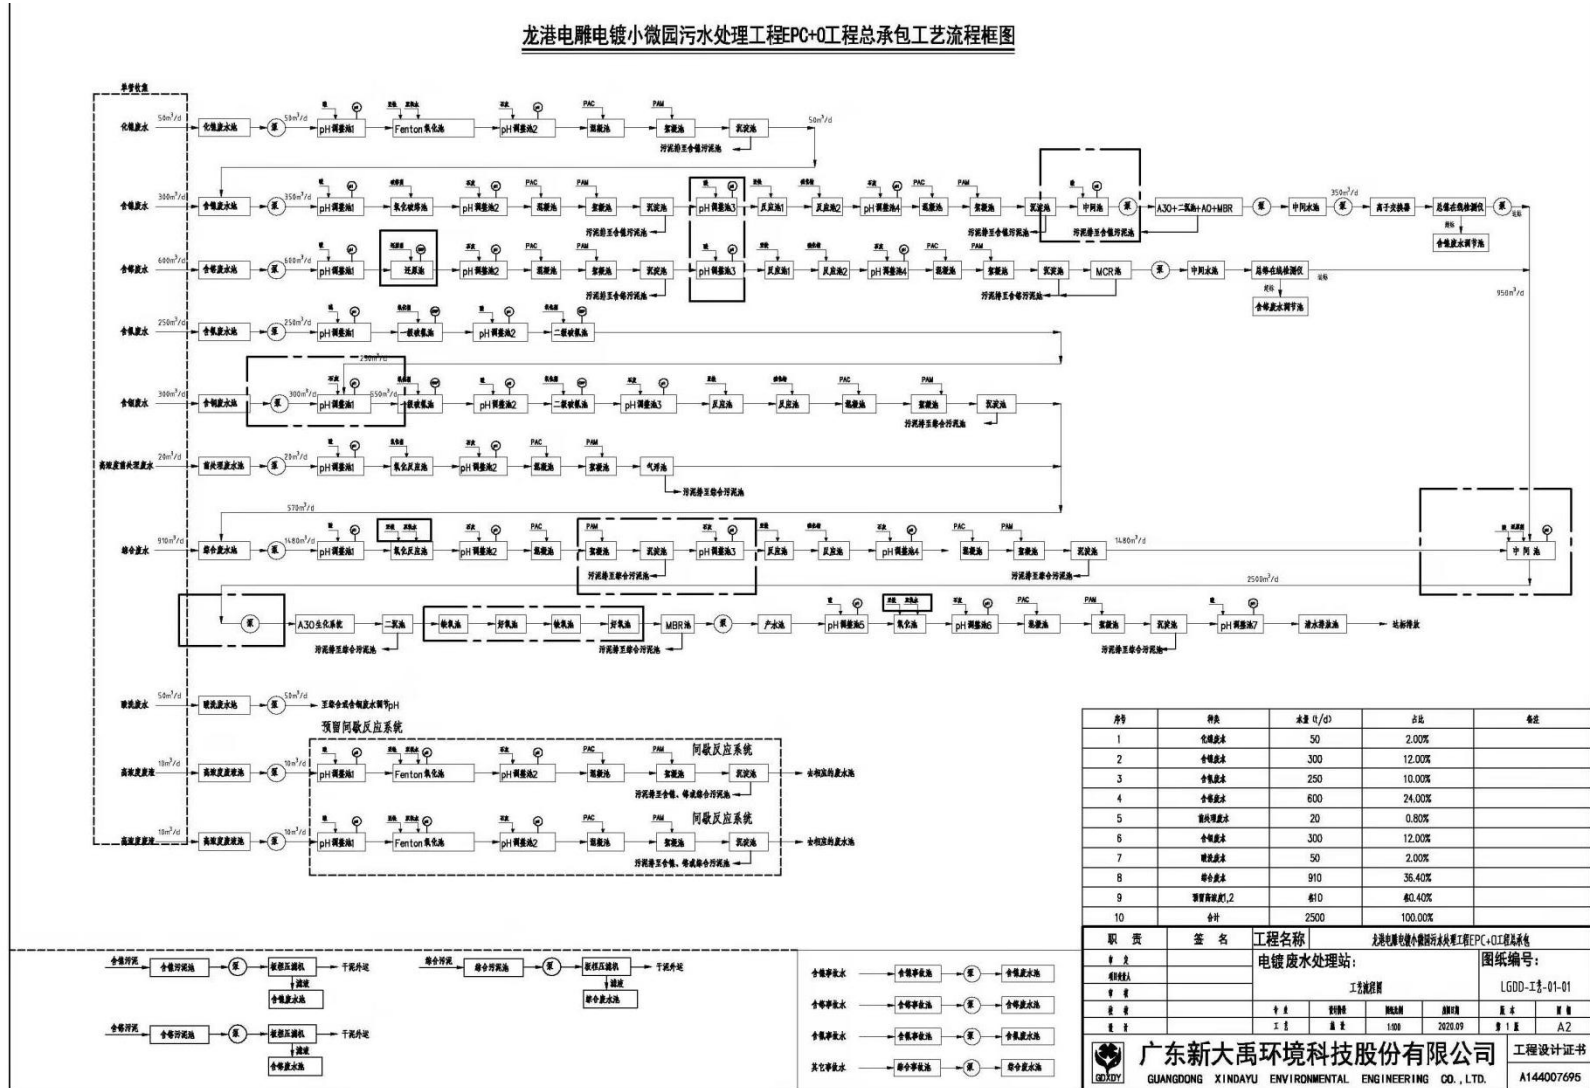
龙港电雕电镀小微园污水处理工程EPC+O工程总承包工艺流程框图

单管收集

化镍废水 50m³/d 化镍废水池 泵 50m³/d pH调整池1 Fenton氧化池 pH调整池2 PAC 混凝池 PAM 絮凝池 沉淀池 50m³/d
污泥排至含镍污泥池

含镍废水 300m³/d 含镍废水池 泵 350m³/d pH调整池1 氧化破络池 pH调整池2 PAC 混凝池 PAM 絮凝池 沉淀池 pH调整池3 反应池1 反应池2 pH调整池4 PAC 混凝池 PAM 絮凝池 沉淀池 中间池 泵 A3O+二沉池+AO+MBR 泵 中间水池 泵 350m³/d 离子交换器 总镍在线检测仪 泵 达标
污泥排至含镍污泥池 污泥排至含镍污泥池 超标 含镍废水调节池

含铬废水 600m³/d 含铬废水池 泵 600m³/d pH调整池1 还原池 pH调整池2 PAC 混凝池 PAM 絮凝池 沉淀池 pH调整池3 反应池1 反应池2 pH调整池4 PAC 混凝池 PAM 絮凝池 沉淀池 MCR池 泵 中间水池 总铬在线检测仪 达标
污泥排至含铬污泥池 污泥排至含铬污泥池 超标 含铬废水调节池 950m³/d

含氰废水 250m³/d 含氰废水池 泵 250m³/d pH调整池1 一级破氰池 pH调整池2 二级破氰池

含铜废水 300m³/d 含铜废水池 泵 300m³/d pH调整池1 250m³/d 550m³/d 一级破氰池 pH调整池2 二级破氰池 pH调整池3 反应池 反应池 PAC 混凝池 PAM 絮凝池 沉淀池
污泥排至综合污泥池

高浓度前处理废水 20m³/d 前处理废水池 泵 20m³/d pH调整池1 氧化反应池 pH调整池2 PAC 混凝池 PAM 絮凝池 气浮池
污泥排至综合污泥池

570m³/d
综合废水 910m³/d 综合废水池 泵 1480m³/d pH调整池1 氧化反应池 pH调整池2 PAC 混凝池 PAM 絮凝池 沉淀池 pH调整池3 反应池 反应池 pH调整池4 PAC 混凝池 PAM 絮凝池 沉淀池 1480m³/d 中间池
污泥排至综合污泥池 污泥排至综合污泥池 2500m³/d

泵 A3O生化系统 二沉池 缺氧池 好氧池 缺氧池 好氧池 MBR池 泵 产水池 pH调整池5 氧化池 pH调整池6 PAC 混凝池 PAM 絮凝池 沉淀池 pH调整池7 清水排放池 达标排放
污泥排至综合污泥池 污泥排至综合污泥池 污泥排至综合污泥池

酸洗废水 50m³/d 酸洗废水池 泵 50m³/d 至含镍或含铜废水调节pH

预留间歇反应系统
高浓度废液 10m³/d 高浓度废液池 泵 10m³/d pH调整池1 Fenton氧化池 pH调整池2 PAC 混凝池 PAM 絮凝池 间歇反应系统 沉淀池 去相应的废水池
污泥排至含镍、铬或综合污泥池
高浓度废液 10m³/d 高浓度废液池 泵 10m³/d pH调整池1 Fenton氧化池 pH调整池2 PAC 混凝池 PAM 絮凝池 间歇反应系统 沉淀池 去相应的废水池
污泥排至含镍、铬或综合污泥池

| 序号 | 种类 | 水量 (t/d) | 占比 | 备注 |
|---|---|---|---|---|
| 1 | 化镍废水 | 50 | 2.00% | |
| 2 | 含镍废水 | 300 | 12.00% | |
| 3 | 含氰废水 | 250 | 10.00% | |
| 4 | 含铬废水 | 600 | 24.00% | |
| 5 | 前处理废水 | 20 | 0.80% | |
| 6 | 含铜废水 | 300 | 12.00% | |
| 7 | 酸洗废水 | 50 | 2.00% | |
| 8 | 综合废水 | 910 | 36.40% | |
| 9 | 预留高浓度1,2 | 10 | 0.40% | |
| 10 | 合计 | 2500 | 100.00% | |

含镍污泥 含镍污泥池 泵 板框压滤机 干泥外运 滤液 含镍废水池
综合污泥 综合污泥池 泵 板框压滤机 干泥外运 滤液 综合废水池
含铬污泥 含铬污泥池 泵 板框压滤机 干泥外运 滤液 含铬废水池

含镍事故水 含镍事故池 泵 含镍废水池
含铬事故水 含铬事故池 泵 含铬废水池
含氰事故水 含氰事故池 泵 含氰废水池
其它事故水 综合事故池 泵 综合废水池

职责 签名 工程名称 龙港电雕电镀小微园污水处理工程EPC+O工程总承包
审定 电镀废水处理站: 图纸编号:
项目负责人 工艺流程图 LGDD-工艺-01-01
审核
校对 专业 图纸阶段 图纸比例 出图日期 版本 图幅
设计 工艺 施工 1:100 2020.09 第1版 A2
GDXDY 广东新大禹环境科技股份有限公司 工程设计证书
GUANGDONG XINDAYU ENVIRONMENTAL ENGINEERING CO., LTD. A144007695